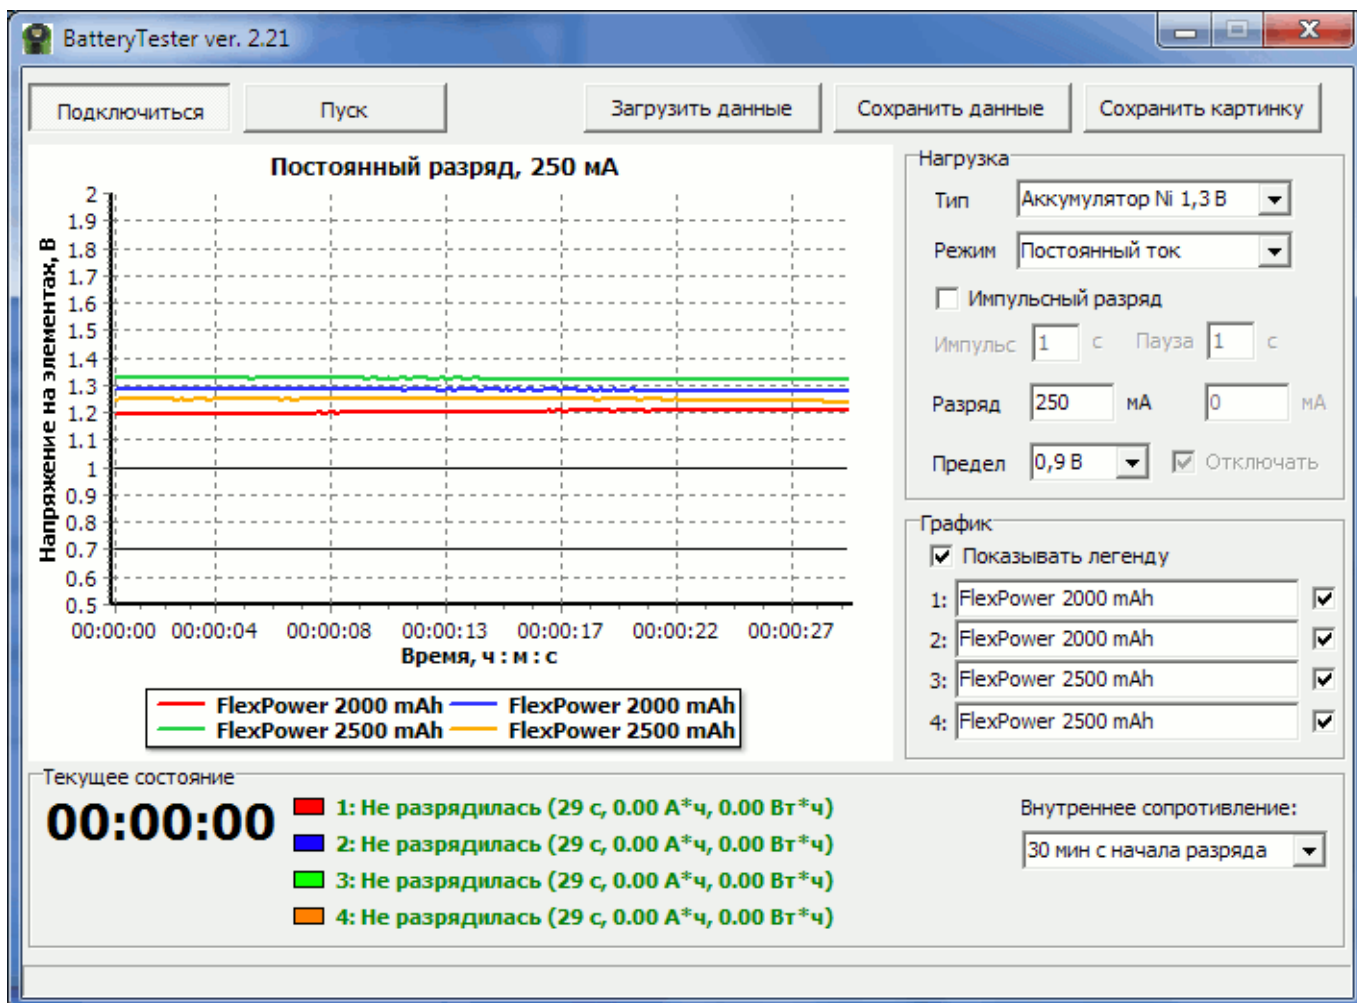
BatteryTester ver. 2.21

Подключиться

Пуск

Загрузить данные

Сохранить данные

Сохранить картинку

Постоянный разряд, 250 мА

Напряжение на элементах, В

2
1.9
1.8
1.7
1.6
1.5
1.4
1.3
1.2
1.1
1
0.9
0.8
0.7
0.6
0.5

00:00:00 00:00:04 00:00:08 00:00:13 00:00:17 00:00:22 00:00:27

Время, ч : м : с

FlexPower 2000 mAh
FlexPower 2000 mAh
FlexPower 2500 mAh
FlexPower 2500 mAh

Нагрузка

Тип Аккумулятор Ni 1,3 В

Режим Постоянный ток

Импульсный разряд

Импульс 1 с Пауза 1 с

Разряд 250 мА 0 мА

Предел 0,9 В Отключать

График

Показывать легенду

1: FlexPower 2000 mAh

2: FlexPower 2000 mAh

3: FlexPower 2500 mAh

4: FlexPower 2500 mAh

Текущее состояние

00:00:00

1: Не разрядилась (29 с, 0.00 А*ч, 0.00 Вт*ч)

2: Не разрядилась (29 с, 0.00 А*ч, 0.00 Вт*ч)

3: Не разрядилась (29 с, 0.00 А*ч, 0.00 Вт*ч)

4: Не разрядилась (29 с, 0.00 А*ч, 0.00 Вт*ч)

Внутреннее сопротивление:

30 мин с начала разряда